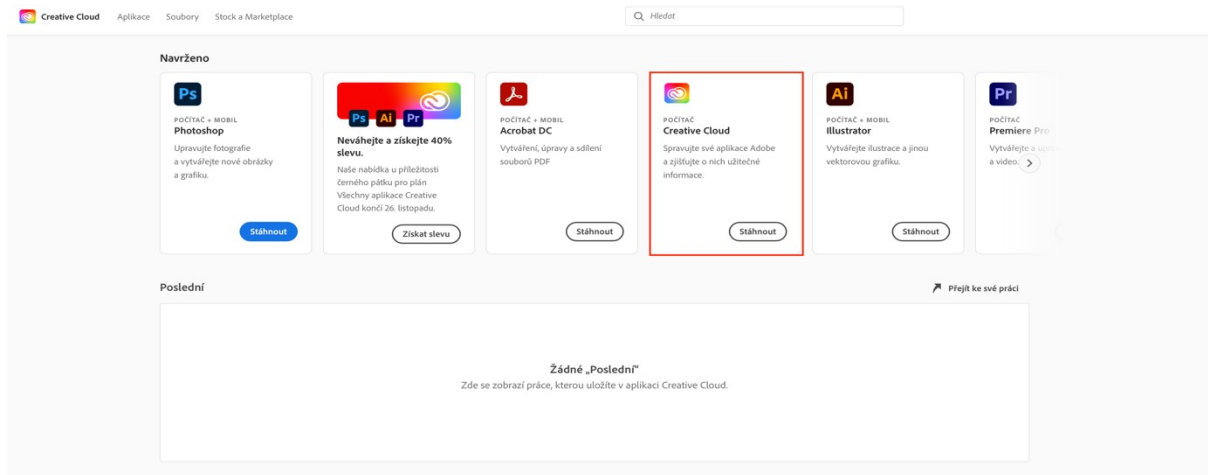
Creative Cloud Aplikace Soubory Stock a Marketplace

Hledat

Navrženo

Ps
POČÍTAČ + MOBIL
Photoshop
Upravujte fotografie a vytvářejte nové obrázky a grafiku.
Stáhnout

Ps Ai Pr
Neváhejte a získejte 40% slevu.
Naše nabídka u příležitosti černého pátku pro plán Všechny aplikace Creative Cloud končí 26. listopadu.
Získat slevu

POČÍTAČ + MOBIL
Acrobat DC
Vytváření, úpravy a sdílení souborů PDF
Stáhnout

POČÍTAČ
Creative Cloud
Spravujte své aplikace Adobe a zjišťujte o nich užitečné informace.
Stáhnout

Ai
POČÍTAČ + MOBIL
Illustrator
Vytvářejte ilustrace a jinou vektorovou grafiku.
Stáhnout

Pr
POČÍTAČ
Premiere Pro
Vytvářejte a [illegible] a video.

Poslední
Přejít ke své práci

Žádné „Poslední"
Zde se zobrazí práce, kterou uložíte v aplikaci Creative Cloud.